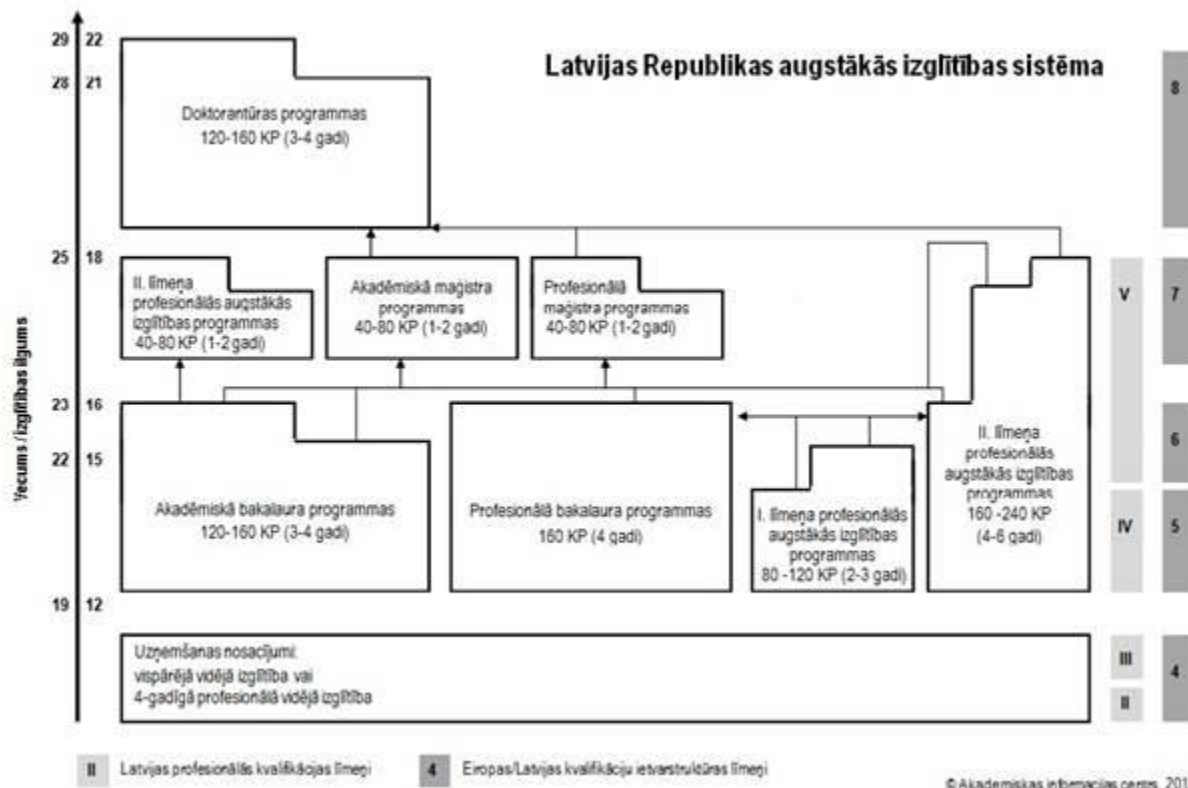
Latvijas Republikas augstākās izglītības sistēma

Yecums / izglītības ilgums

29 22
28 21
25 18
23 16
22 15
19 12

Doktorantūras programmas
120-160 KP (3-4 gadi)

II. līmeņa profesionālās augstākās izglītības programmas
40-80 KP (1-2 gadi)

Akadēmiskā maģistra programmas
40-80 KP (1-2 gadi)

Profesionālā maģistra programmas
40-80 KP (1-2 gadi)

Akadēmiskā bakalaura programmas
120-160 KP (3-4 gadi)

Profesionālā bakalaura programmas
160 KP (4 gadi)

I. līmeņa profesionālās augstākās izglītības programmas
80 -120 KP (2-3 gadi)

II. līmeņa profesionālās augstākās izglītības programmas
160 -240 KP
(4-6 gadi)

Uzņemšanas nosacījumi:
vispārējā vidējā izglītība vai
4-gadīgā profesionālā vidējā izglītība

8
V 7
6
IV 5
III 4
II

II Latvijas profesionālās kvalifikācijas līmeņi
4 Eiropas/Latvijas kvalifikāciju ietvarstruktūras līmeņi

© Akadēmiskās informācijas centrs, 201